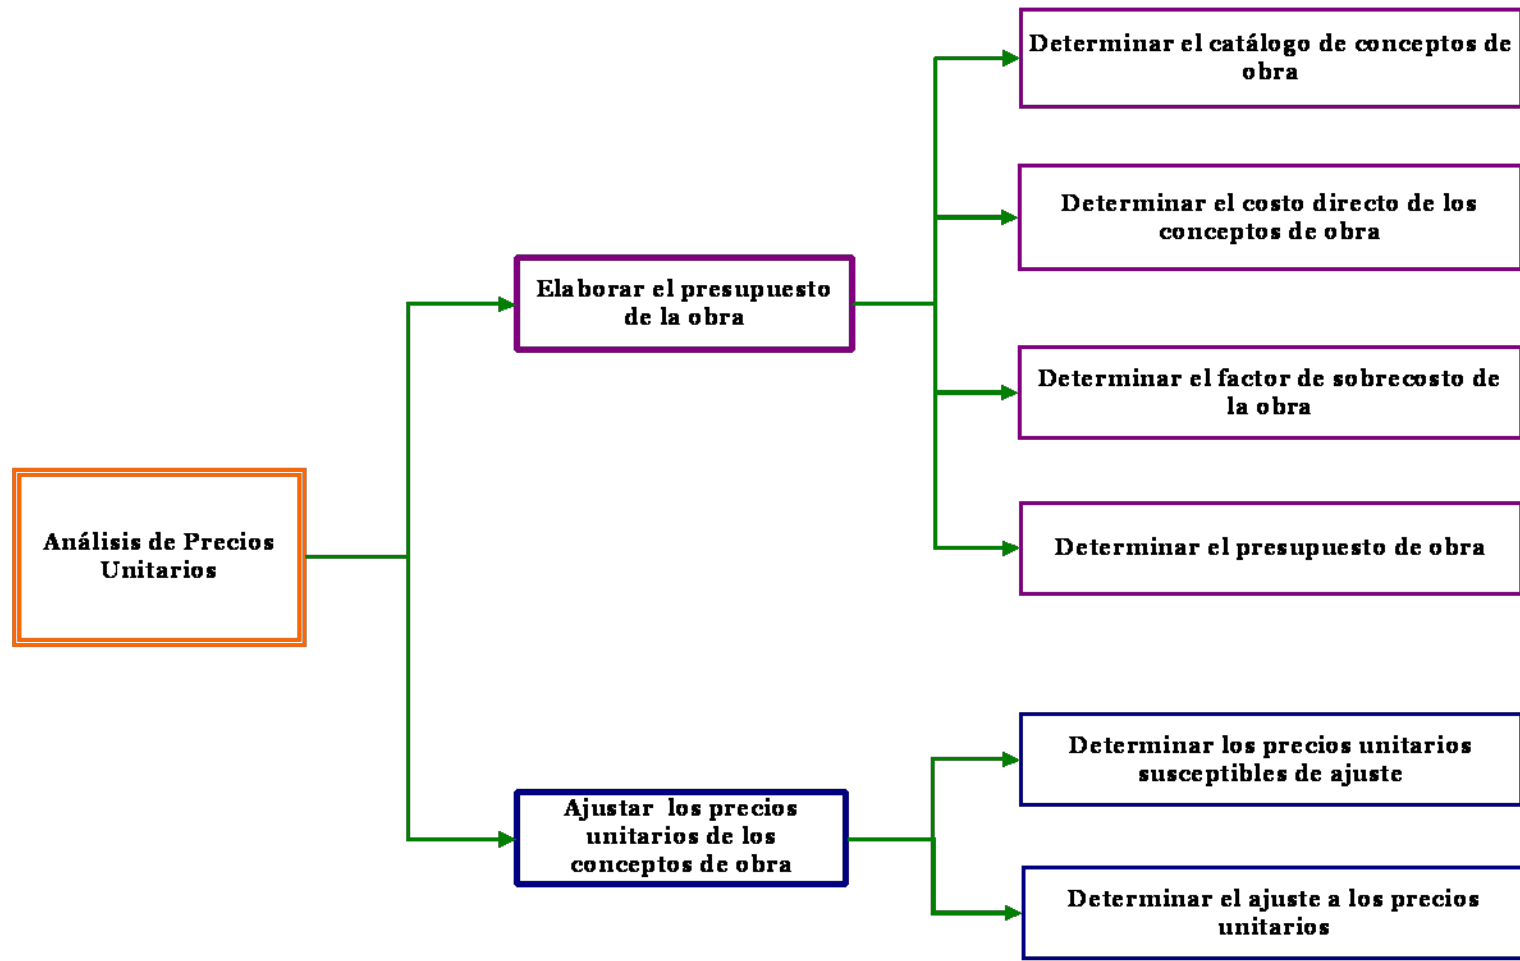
Análisis de Precios Unitarios

Elaborar el presupuesto de la obra

Determinar el catálogo de conceptos de obra

Determinar el costo directo de los conceptos de obra

Determinar el factor de sobrecosto de la obra

Determinar el presupuesto de obra

Ajustar los precios unitarios de los conceptos de obra

Determinar los precios unitarios susceptibles de ajuste

Determinar el ajuste a los precios unitarios